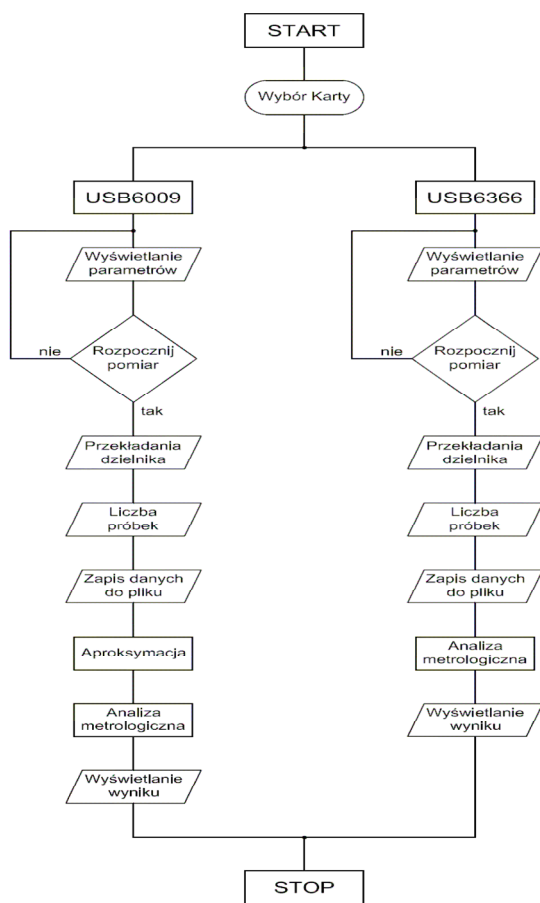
START

Wybór Karty

USB6009

Wyświetlanie parametrów

nie

Rozpocznij pomiar

tak

Przekładania dzielnika

Liczba próbek

Zapis danych do pliku

Aproksymacja

Analiza metrologiczna

Wyświetlanie wyniku

USB6366

Wyświetlanie parametrów

nie

Rozpocznij pomiar

tak

Przekładania dzielnika

Liczba próbek

Zapis danych do pliku

Analiza metrologiczna

Wyświetlanie wyniku

STOP